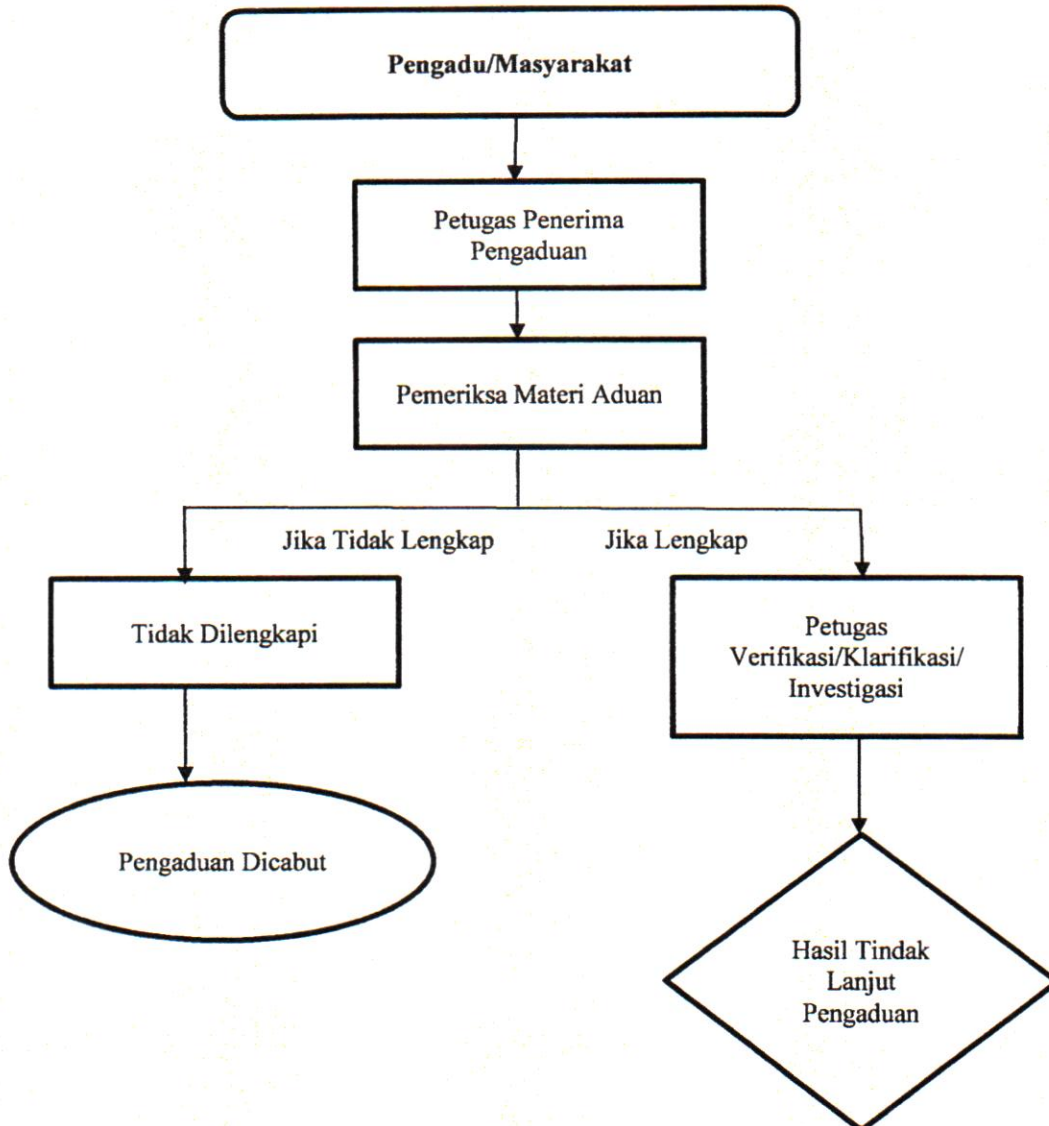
Pengadu/Masyarakat

Petugas Penerima Pengaduan

Pemeriksa Materi Aduan

Jika Tidak Lengkap

Jika Lengkap

Tidak Dilengkapi

Petugas Verifikasi/Klarifikasi/ Investigasi

Pengaduan Dicabut

Hasil Tindak Lanjut Pengaduan